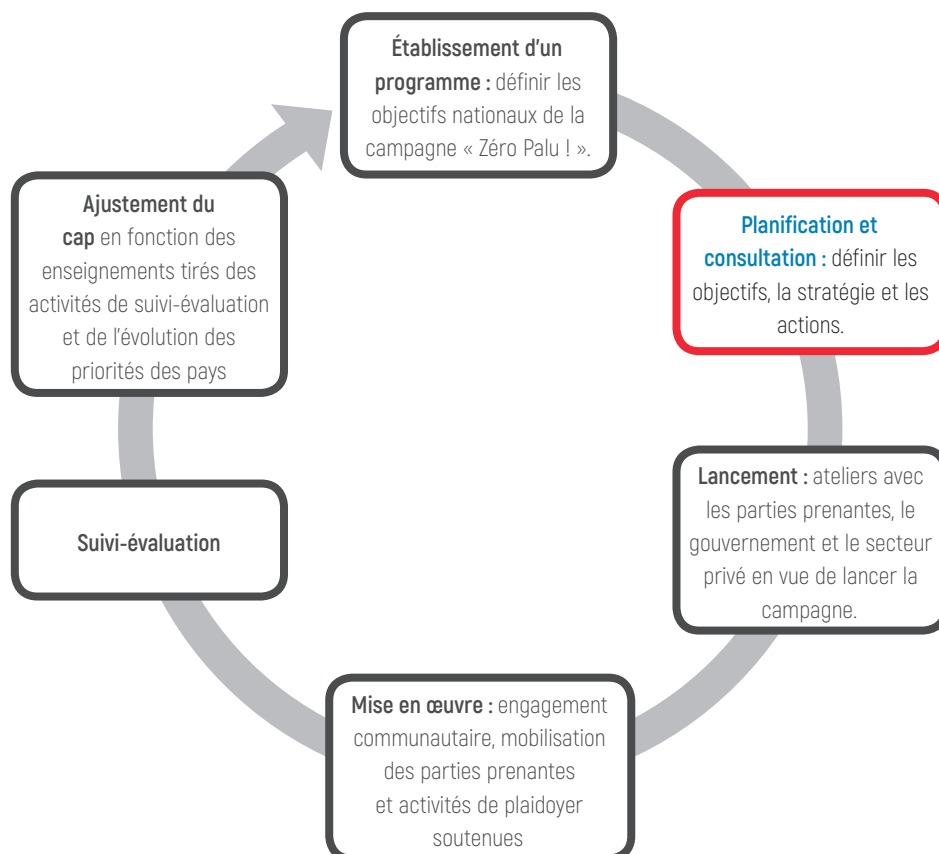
Établissement d'un programme : définir les objectifs nationaux de la campagne « Zéro Palu ! ».

Planification et consultation : définir les objectifs, la stratégie et les actions.

Lancement : ateliers avec les parties prenantes, le gouvernement et le secteur privé en vue de lancer la campagne.

Mise en œuvre : engagement communautaire, mobilisation des parties prenantes et activités de plaidoyer soutenues

Suivi-évaluation

Ajustement du cap en fonction des enseignements tirés des activités de suivi-évaluation et de l'évolution des priorités des pays